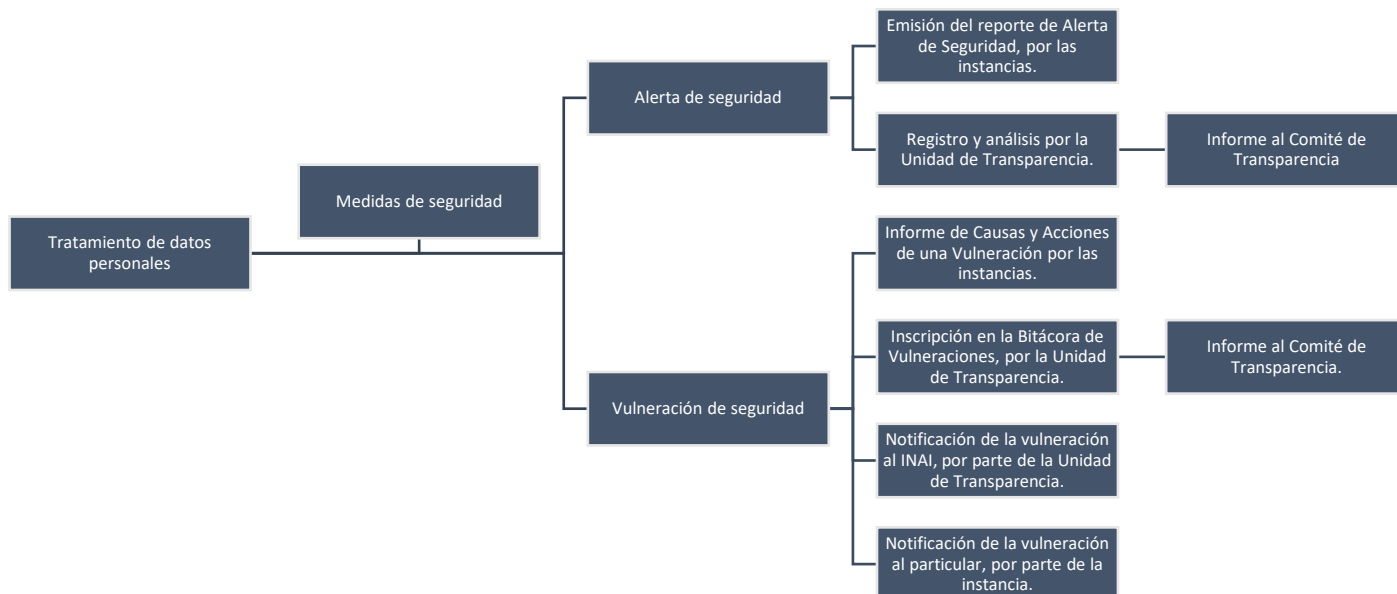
Tratamiento de datos personales

Medidas de seguridad

Alerta de seguridad

Emisión del reporte de Alerta de Seguridad, por las instancias.

Registro y análisis por la Unidad de Transparencia.

Informe al Comité de Transparencia

Vulneración de seguridad

Informe de Causas y Acciones de una Vulneración por las instancias.

Inscripción en la Bitácora de Vulneraciones, por la Unidad de Transparencia.

Informe al Comité de Transparencia.

Notificación de la vulneración al INAI, por parte de la Unidad de Transparencia.

Notificación de la vulneración al particular, por parte de la instancia.